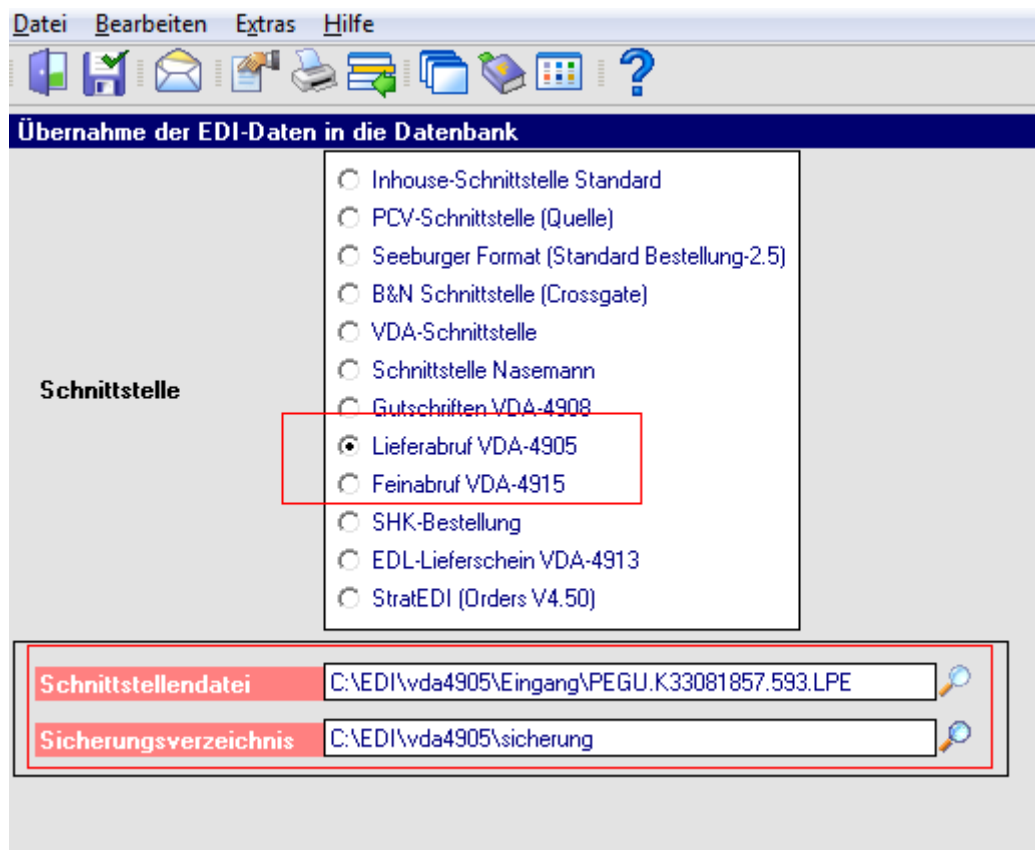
Datei Bearbeiten Extras Hilfe

Übernahme der EDI-Daten in die Datenbank

Schnittstelle

Inhouse-Schnittstelle Standard
PCV-Schnittstelle (Quelle)
Seeburger Format (Standard Bestellung-2.5)
B&N Schnittstelle (Crossgate)
VDA-Schnittstelle
Schnittstelle Nasemann
Gutschriften VDA-4908
Lieferabruf VDA-4905
Feinabruf VDA-4915
SHK-Bestellung
EDL-Lieferschein VDA-4913
StratEDI (Orders V4.50)

Schnittstellendatei C:\EDI\vda4905\Eingang\PEGU.K33081857.593.LPE
Sicherungsverzeichnis C:\EDI\vda4905\sicherung